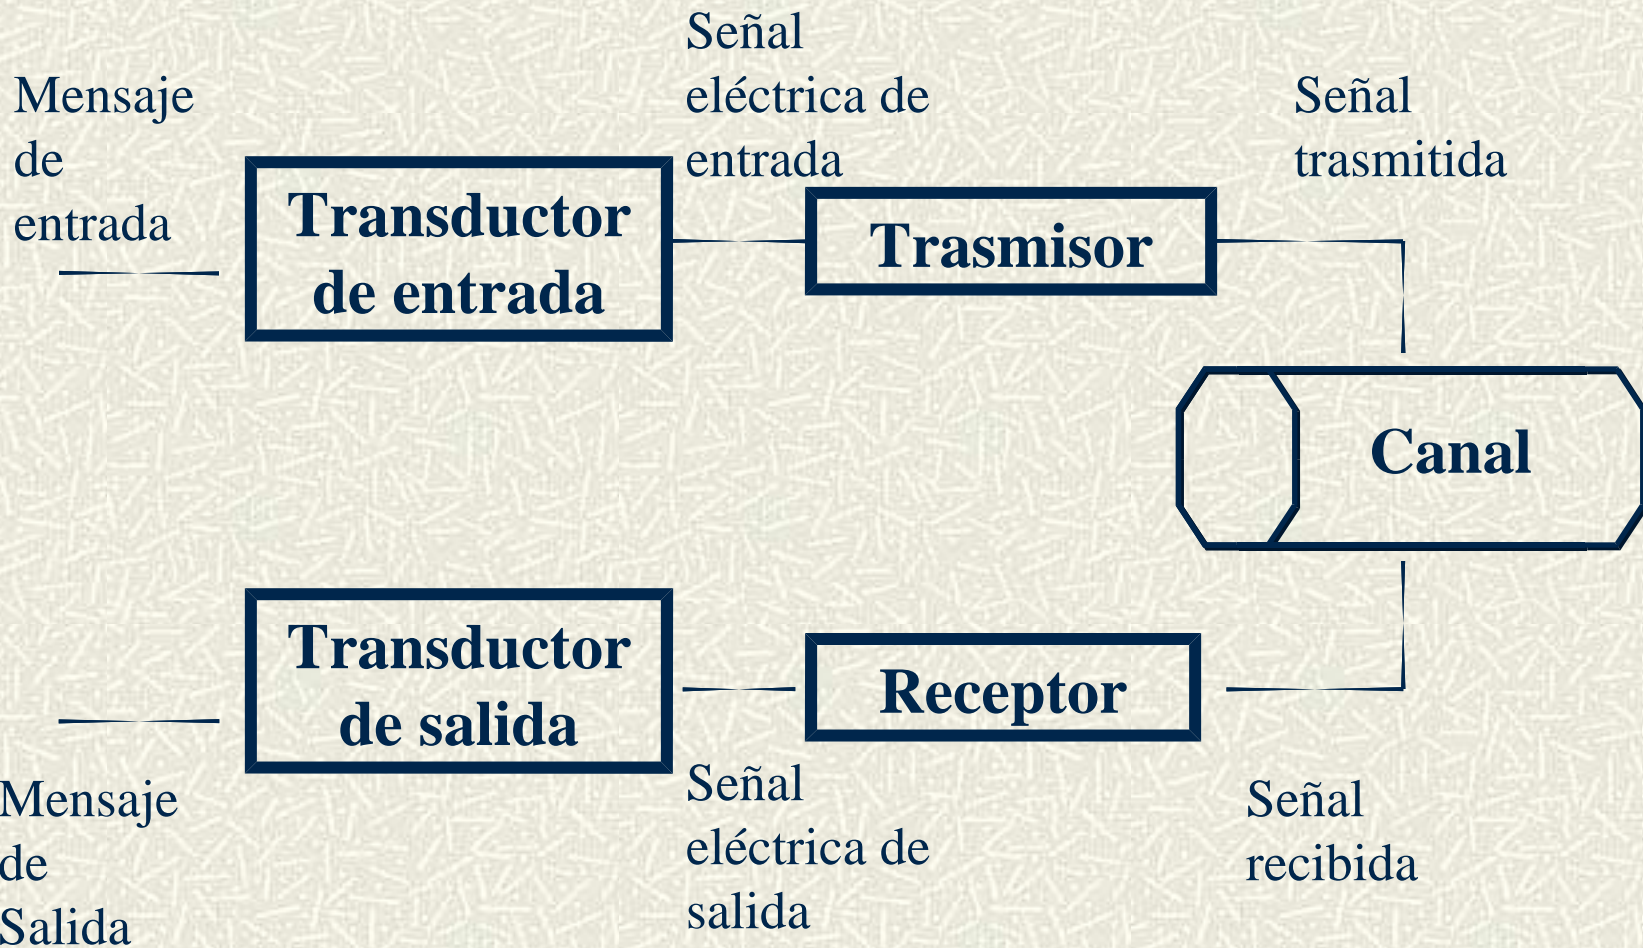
Mensaje de entrada

Transductor de entrada

Señal eléctrica de entrada

Trasmisor

Señal trasmitida

Canal

Transductor de salida

Receptor

Mensaje de Salida

Señal eléctrica de salida

Señal recibida